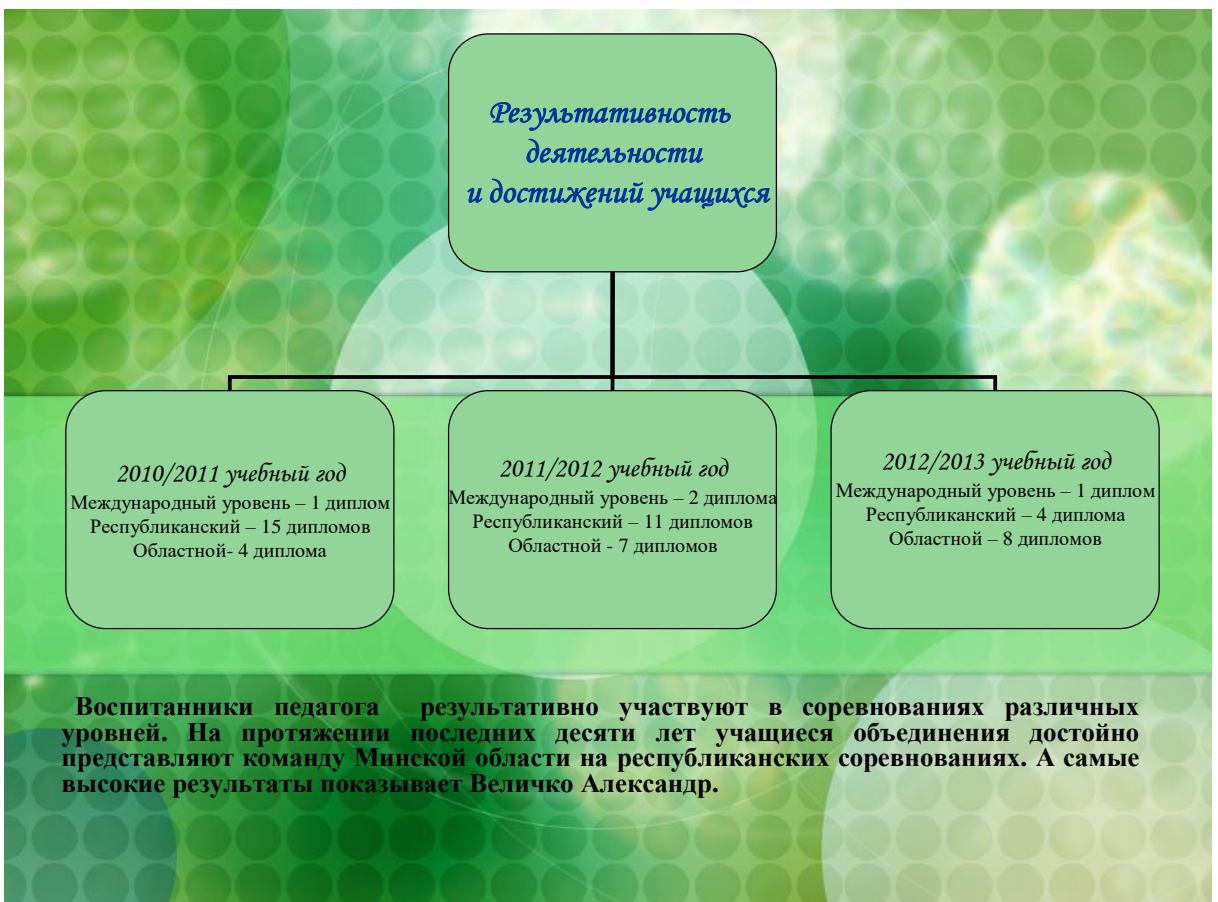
Результативность деятельности и достижений учащихся

2010/2011 учебный год
Международный уровень – 1 диплом
Республиканский – 15 дипломов
Областной- 4 диплома

2011/2012 учебный год
Международный уровень – 2 диплома
Республиканский – 11 дипломов
Областной - 7 дипломов

2012/2013 учебный год
Международный уровень – 1 диплом
Республиканский – 4 диплома
Областной – 8 дипломов

Воспитанники педагога результативно участвуют в соревнованиях различных уровней. На протяжении последних десяти лет учащиеся объединения достойно представляют команду Минской области на республиканских соревнованиях. А самые высокие результаты показывает Величко Александр.